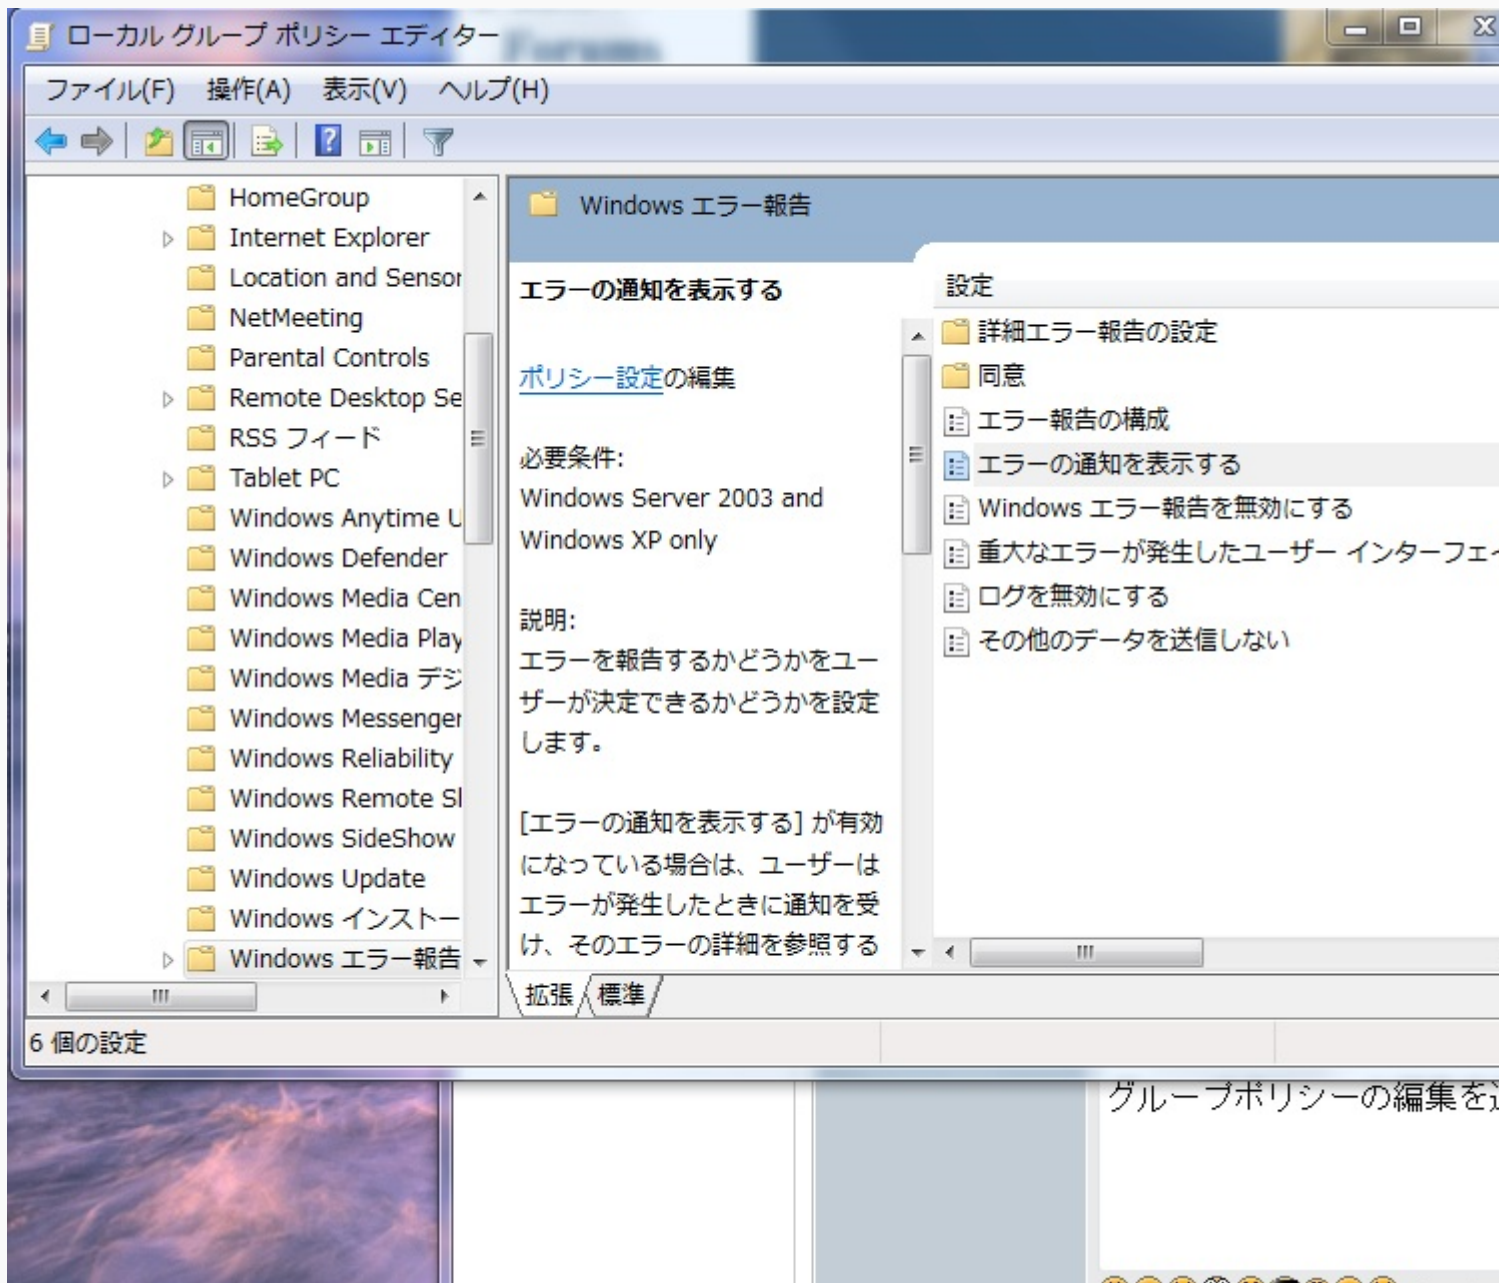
ローカル グループ ポリシー エディター

ファイル(F) 操作(A) 表示(V) ヘルプ(H)

HomeGroup
Internet Explorer
Location and Sensor
NetMeeting
Parental Controls
Remote Desktop Se
RSS フィード
Tablet PC
Windows Anytime U
Windows Defender
Windows Media Cen
Windows Media Play
Windows Media デジ
Windows Messenger
Windows Reliability
Windows Remote Sl
Windows SideShow
Windows Update
Windows インストー
Windows エラー報告

Windows エラー報告

エラーの通知を表示する

ポリシー設定の編集

必要条件:
Windows Server 2003 and Windows XP only

説明:
エラーを報告するかどうかをユーザーが決定できるかどうかを設定します。

[エラーの通知を表示する] が有効になっている場合は、ユーザーはエラーが発生したときに通知を受け、そのエラーの詳細を参照する

設定
詳細エラー報告の設定
同意
エラー報告の構成
エラーの通知を表示する
Windows エラー報告を無効にする
重大なエラーが発生したユーザー インターフェ
ログを無効にする
その他のデータを送信しない

拡張 標準

6 個の設定

グループポリシーの編集を